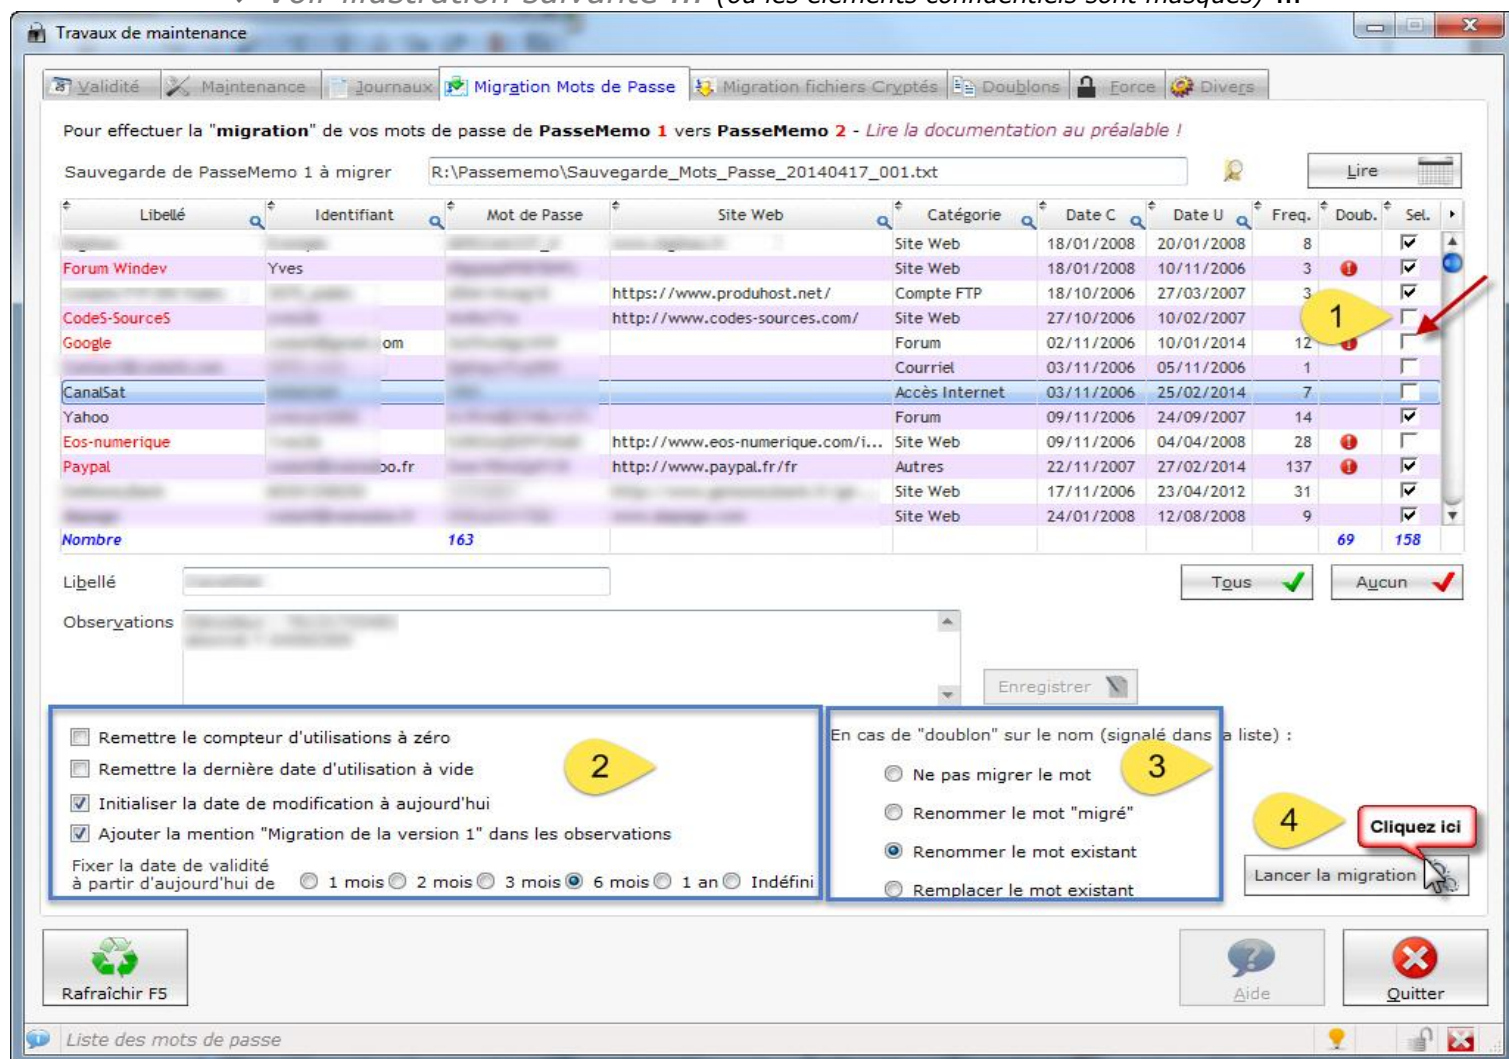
Travaux de maintenance

Validité | Maintenance | Journaux | Migration Mots de Passe | Migration fichiers Cryptés | Doublons | Force | Divers

Pour effectuer la "migration" de vos mots de passe de PasseMemo 1 vers PasseMemo 2 - Lire la documentation au préalable !

Sauvegarde de PasseMemo 1 à migrer R:\Passememo\Sauvegarde_Mots_Passe_20140417_001.txt Lire

| Libellé | Identifiant | Mot de Passe | Site Web | Catégorie | Date C | Date U | Freq. | Doub. | Sel. |
|---|---|---|---|---|---|---|---|---|---|
| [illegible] | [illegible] | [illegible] | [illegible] | Site Web | 18/01/2008 | 20/01/2008 | 8 | | |
| Forum Windev | Yves | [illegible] | | Site Web | 18/01/2008 | 10/11/2006 | 3 | | |
| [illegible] | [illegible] | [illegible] | https://www.produhost.net/ | Compte FTP | 18/10/2006 | 27/03/2007 | 3 | | |
| CodeS-SourceS | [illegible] | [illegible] | http://www.codes-sources.com/ | Site Web | 27/10/2006 | 10/02/2007 | | | |
| Google | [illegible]om | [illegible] | | Forum | 02/11/2006 | 10/01/2014 | 12 | | |
| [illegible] | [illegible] | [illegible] | | Courriel | 03/11/2006 | 05/11/2006 | 1 | | |
| CanalSat | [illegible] | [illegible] | | Accès Internet | 03/11/2006 | 25/02/2014 | 7 | | |
| Yahoo | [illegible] | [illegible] | | Forum | 09/11/2006 | 24/09/2007 | 14 | | |
| Eos-numerique | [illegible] | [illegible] | http://www.eos-numerique.com/i... | Site Web | 09/11/2006 | 04/04/2008 | 28 | | |
| Paypal | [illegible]oo.fr | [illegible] | http://www.paypal.fr/fr | Autres | 22/11/2007 | 27/02/2014 | 137 | | |
| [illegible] | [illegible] | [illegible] | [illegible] | Site Web | 17/11/2006 | 23/04/2012 | 31 | | |
| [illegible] | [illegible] | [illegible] | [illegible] | Site Web | 24/01/2008 | 12/08/2008 | 9 | | |
| Nombre | 163 | | | | | | | 69 | 158 |

1

Libellé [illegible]

Tous Aucun

Observations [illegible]

Enregistrer

Remettre le compteur d'utilisations à zéro
Remettre la dernière date d'utilisation à vide
Initialiser la date de modification à aujourd'hui
Ajouter la mention "Migration de la version 1" dans les observations
Fixer la date de validité à partir d'aujourd'hui de 1 mois 2 mois 3 mois 6 mois 1 an Indéfini

2

En cas de "doublon" sur le nom (signalé dans la liste) :
Ne pas migrer le mot
Renommer le mot "migré"
Renommer le mot existant
Remplacer le mot existant

3

4

Cliquez ici

Lancer la migration

Rafraîchir F5

Aide

Quitter

Liste des mots de passe